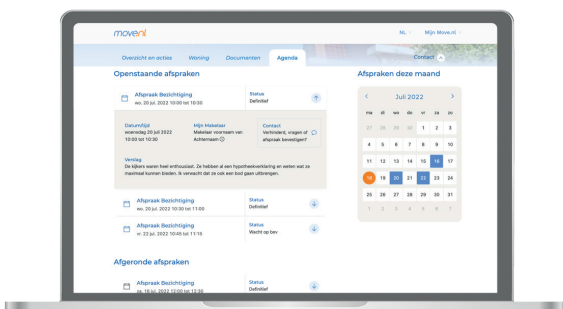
movenl

NL Mijn Move.nl

Overzicht en acties Woning Documenten Agenda

Contact

Openstaande afspraken

Afspraak Bezichtiging
wo. 20 jul. 2022 10:30 tot 10:30

Status
Definitief

Datum/tijd
woensdag 20 juli 2022
10:00 tot 10:30

Mijn Makelaar
Makelaar voornaam van Achternaam

Contact
Verhinderd, vragen of afspraak bevestigen?

Verslag
De kijkers waren heel enthousiast. Ze hebben al een hypotheekverklaring en weten wat ze maximaal kunnen bieden. Ik verwacht dat ze ook een bod gaan uitbrengen.

Afspraak Bezichtiging
wo. 20 jul. 2022 10:30 tot 11:00

Status
Definitief

Afspraak Bezichtiging
vr. 22 jul. 2022 10:40 tot 11:15

Status
Wacht op bev

Afgeronde afspraken

Afspraak Bezichtiging
za. 18 jul. 2022 12:00 tot 12:30

Status
Definitief

Afspraken deze maand

Juli 2022

| ma | di | wo | do | vr | za | zo |
|---|---|---|---|---|---|---|
| 27 | 28 | 29 | 30 | 1 | 2 | 3 |
| 4 | 5 | 6 | 7 | 8 | 9 | 10 |
| 11 | 12 | 13 | 14 | 15 | 16 | 17 |
| 18 | 19 | 20 | 21 | 22 | 23 | 24 |
| 25 | 26 | 27 | 28 | 29 | 30 | 31 |
| 1 | 2 | 3 | 4 | 5 | 6 | 7 |